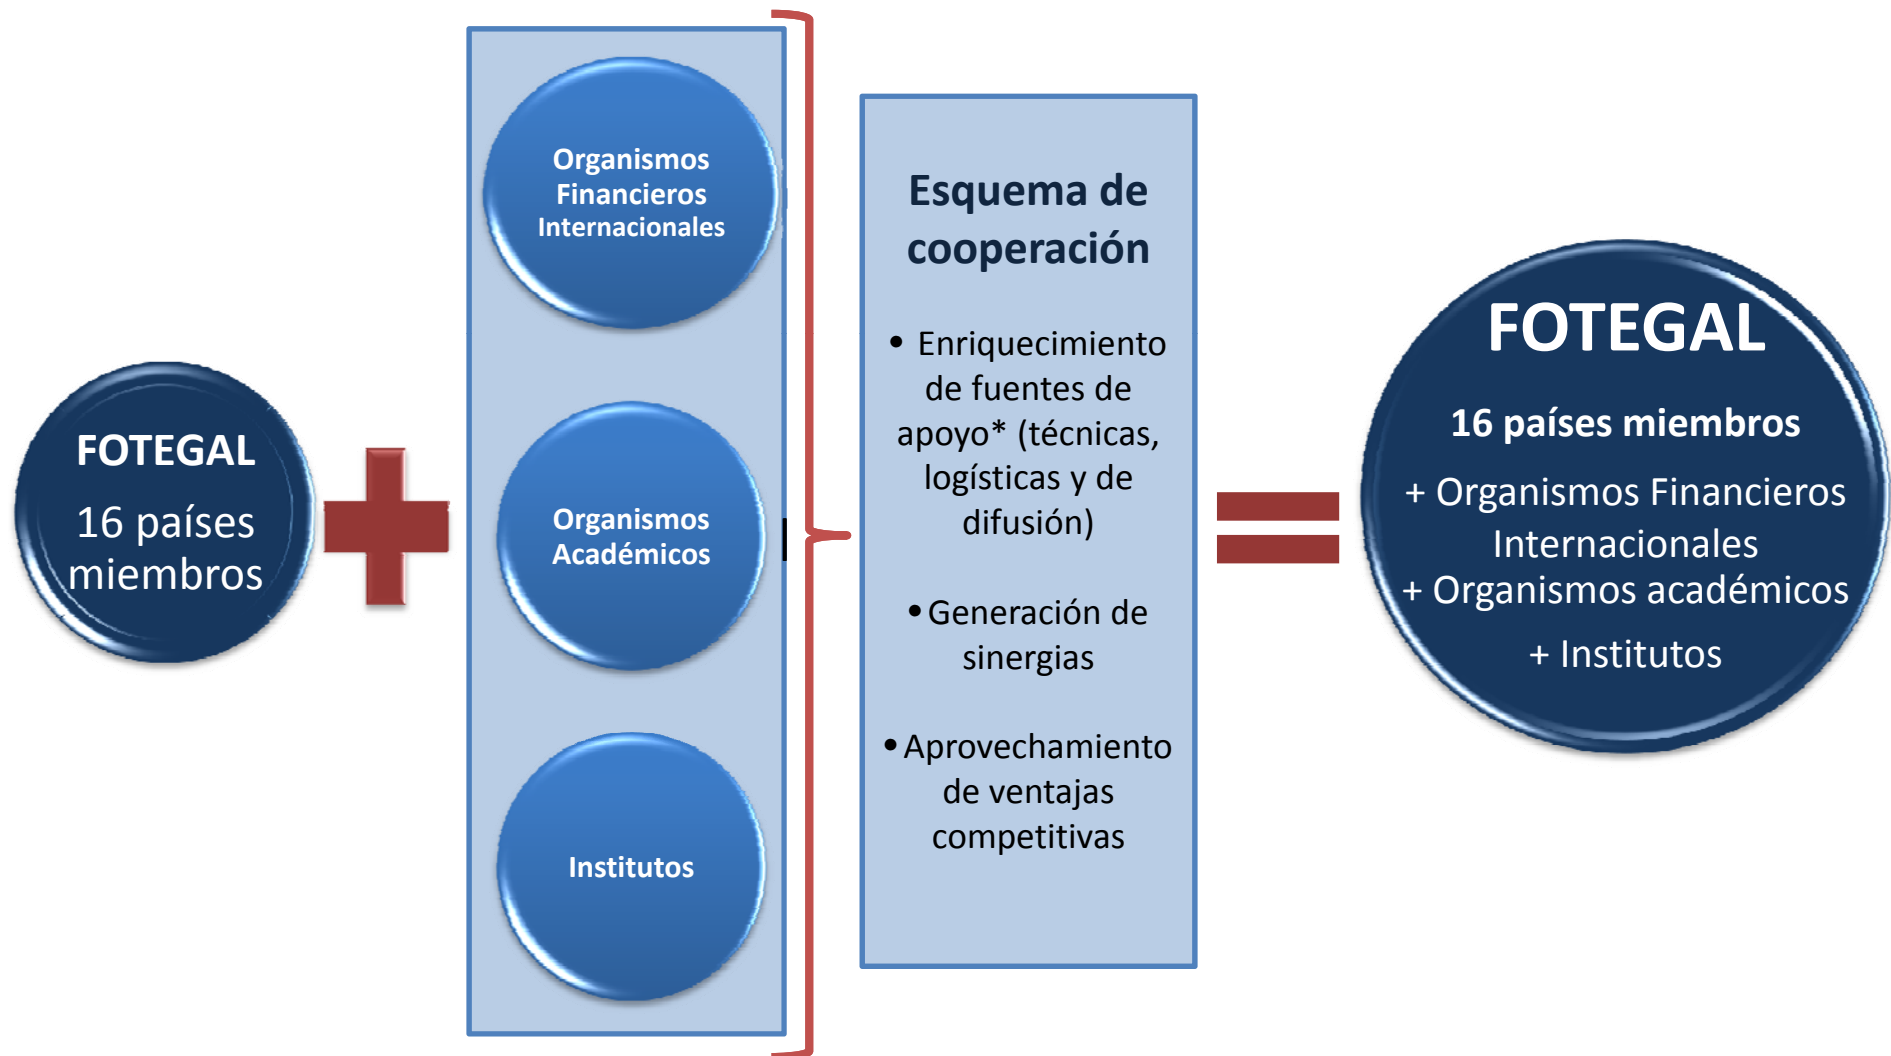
FOTEGAL

16 países miembros

Organismos Financieros Internacionales

Organismos Académicos

Institutos

Esquema de cooperación

• Enriquecimiento de fuentes de apoyo* (técnicas, logísticas y de difusión)

• Generación de sinergias

• Aprovechamiento de ventajas competitivas

FOTEGAL

16 países miembros

+ Organismos Financieros Internacionales

+ Organismos académicos

+ Institutos